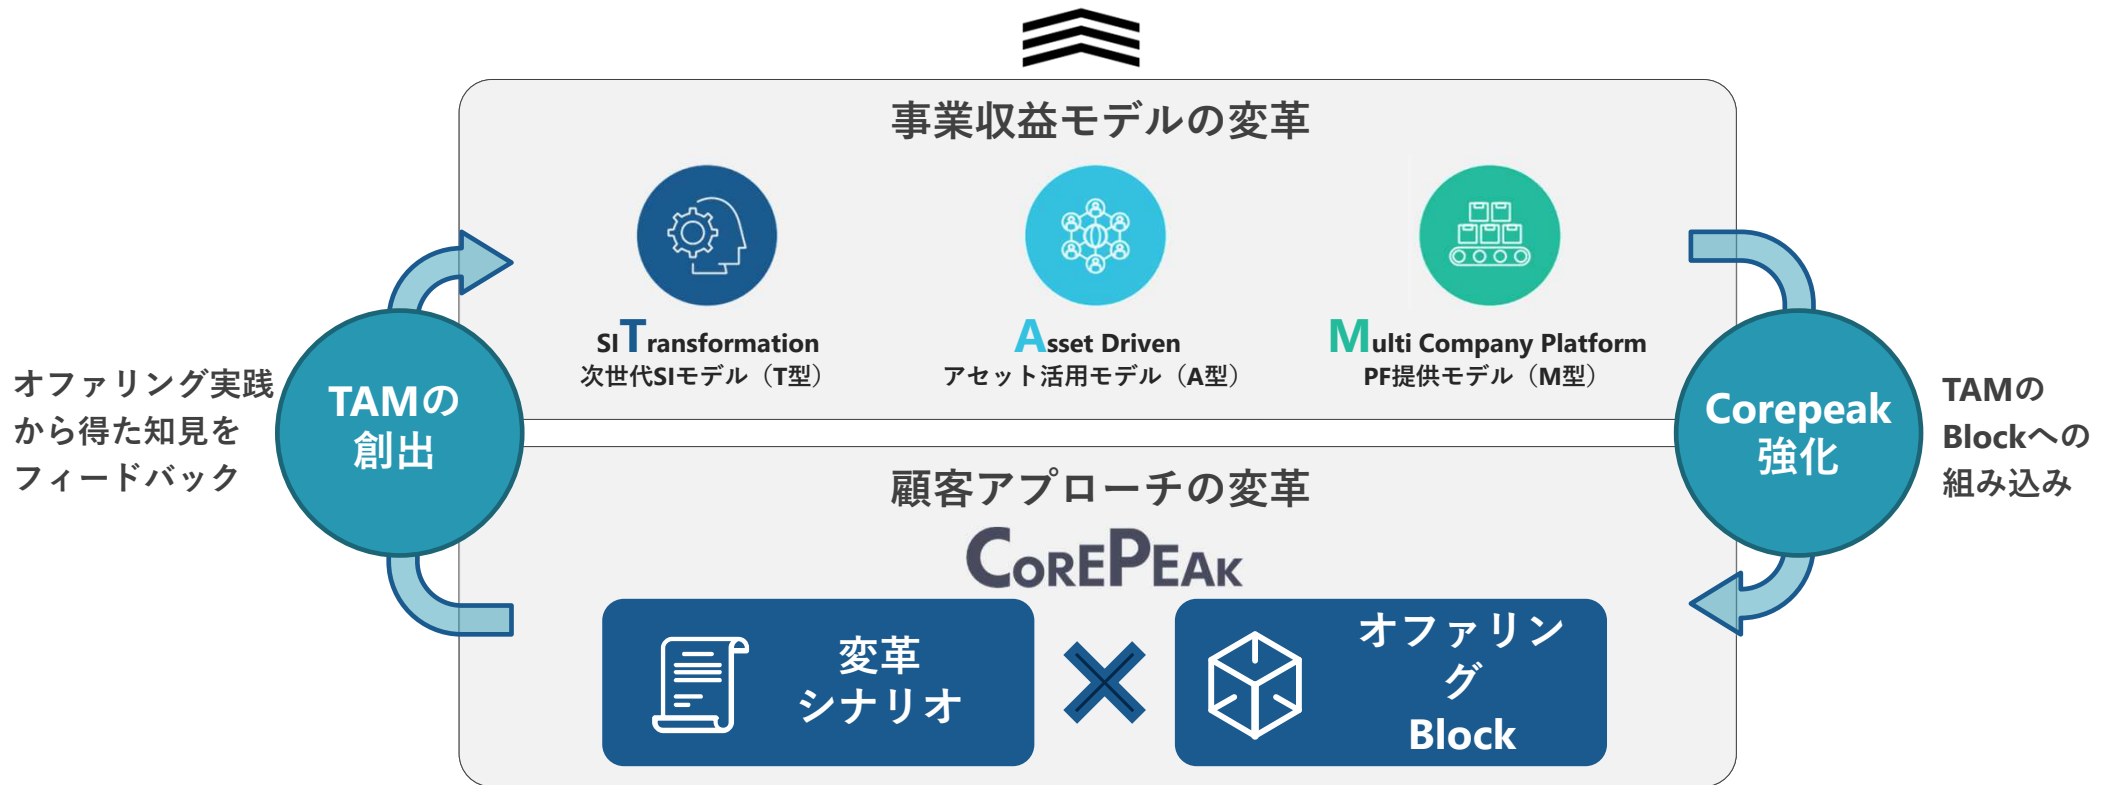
事業収益モデルの変革

SI Transformation
次世代SIモデル（T型）

Asset Driven
アセット活用モデル（A型）

Multi Company Platform
PF提供モデル（M型）

オファリング実践から得た知見をフィードバック

TAMの創出

Corepeak強化

TAMのBlockへの組み込み

顧客アプローチの変革

COREPEAK

変革シナリオ

オファリングBlock